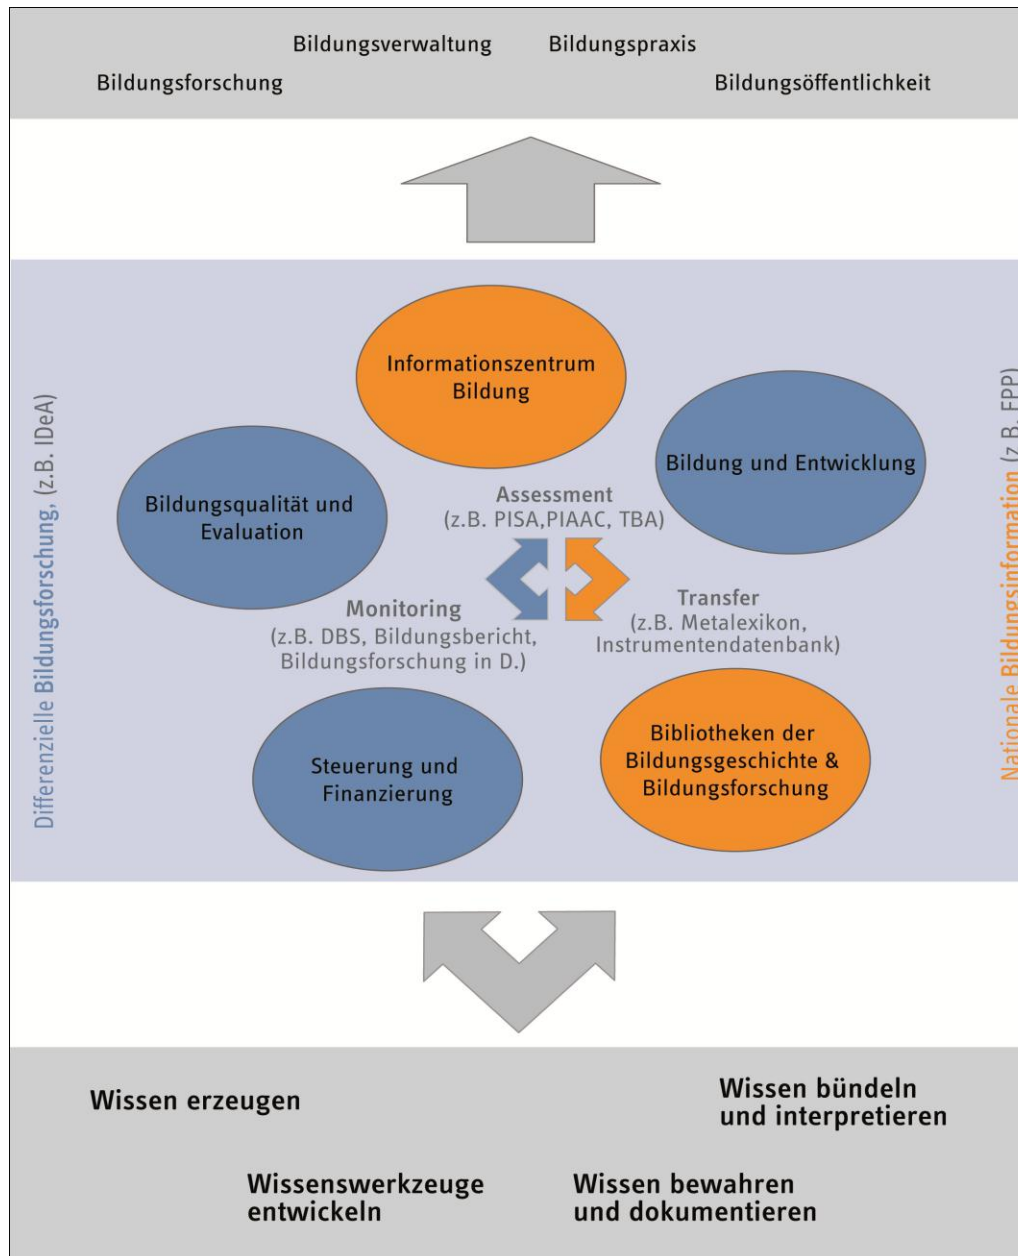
Bildungsverwaltung Bildungspraxis

Bildungsforschung Bildungsöffentlichkeit

Differenzielle Bildungsforschung, (z.B. IDeA)

Informationszentrum Bildung

Bildung und Entwicklung

Bildungsqualität und Evaluation

Assessment
(z.B. PISA,PIAAC, TBA)

Monitoring
(z.B. DBS, Bildungsbericht, Bildungsforschung in D.)

Transfer
(z.B. Metalexikon, Instrumentendatenbank)

Steuerung und Finanzierung

Bibliotheken der Bildungsgeschichte & Bildungsforschung

Nationale Bildungsinformation (z.B. FPP)

Wissen erzeugen

Wissen bündeln und interpretieren

Wissenswerkzeuge entwickeln

Wissen bewahren und dokumentieren